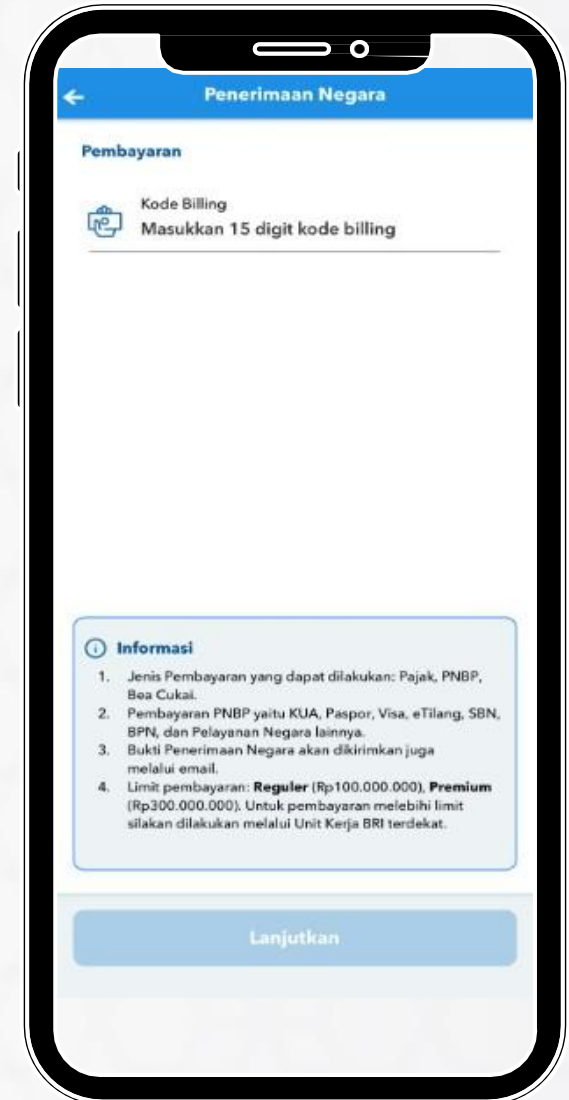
Penerimaan Negara

Pembayaran

Kode Billing
Masukkan 15 digit kode billing

Informasi
1. Jenis Pembayaran yang dapat dilakukan: Pajak, PNBP, Bea Cukai.
2. Pembayaran PNBP yaitu KUA, Paspor, Visa, eTilang, SBN, BPN, dan Pelayanan Negara lainnya.
3. Bukti Penerimaan Negara akan dikirimkan juga melalui email.
4. Limit pembayaran: **Reguler** (Rp100.000.000), **Premium** (Rp300.000.000). Untuk pembayaran melebihi limit silakan dilakukan melalui Unit Kerja BRI terdekat.

Lanjutkan